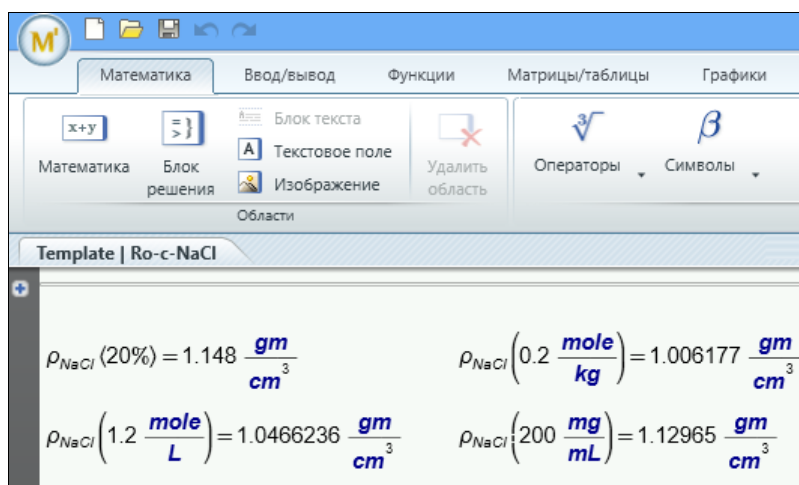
M

Математика Ввод/вывод Функции Матрицы/таблицы Графики

x+y Математика

Блок решения

Блок текста

Текстовое поле

Изображение

Удалить область

Области

Операторы

Символы

Template | Ro-c-NaCl

$\rho_{NaCl}(20\%) = 1.148 \frac{gm}{cm^3}$

$\rho_{NaCl}\left(0.2 \frac{mole}{kg}\right) = 1.006177 \frac{gm}{cm^3}$

$\rho_{NaCl}\left(1.2 \frac{mole}{L}\right) = 1.0466236 \frac{gm}{cm^3}$

$\rho_{NaCl}\left(200 \frac{mg}{mL}\right) = 1.12965 \frac{gm}{cm^3}$